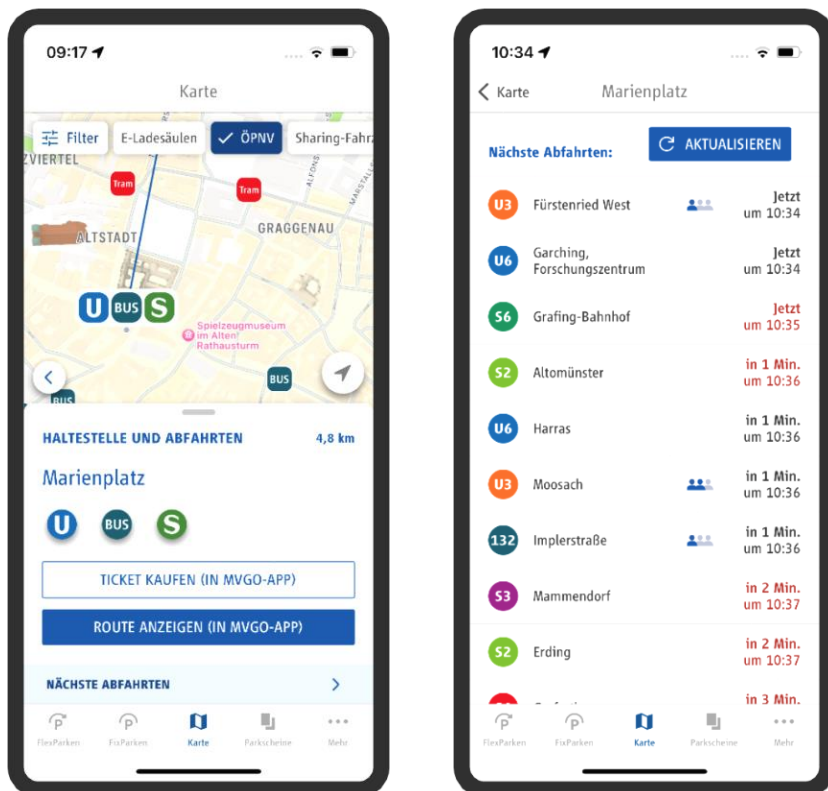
09:17

Karte

Filter E-Ladesäulen ÖPNV Sharing-Fahrz

VIERTEL
Tram
Tram
ALTSTADT
GRAGGENAU
U BUS S
Spielzeugmuseum im Alten Rathausturm
BUS
BUS

HALTESTELLE UND ABFAHRTEN 4,8 km

Marienplatz

U BUS S

TICKET KAUFEN (IN MVGO-APP)

ROUTE ANZEIGEN (IN MVGO-APP)

NÄCHSTE ABFAHRTEN

FlexParken FixParken Karte Parkscheine Mehr

10:34

Karte Marienplatz

Nächste Abfahrten: AKTUALISIEREN

| | | |
|---|---|---|
| U3 | Fürstenried West | Jetzt um 10:34 |
| U6 | Garching, Forschungszentrum | Jetzt um 10:34 |
| S6 | Grafing-Bahnhof | Jetzt um 10:35 |
| S2 | Altomünster | in 1 Min. um 10:36 |
| U6 | Harras | in 1 Min. um 10:36 |
| U3 | Moosach | in 1 Min. um 10:36 |
| 132 | Implerstraße | in 1 Min. um 10:36 |
| S3 | Mammendorf | in 2 Min. um 10:37 |
| S2 | Erding | in 2 Min. um 10:37 |
| | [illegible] | in 3 Min. |

FlexParken FixParken Karte Parkscheine Mehr